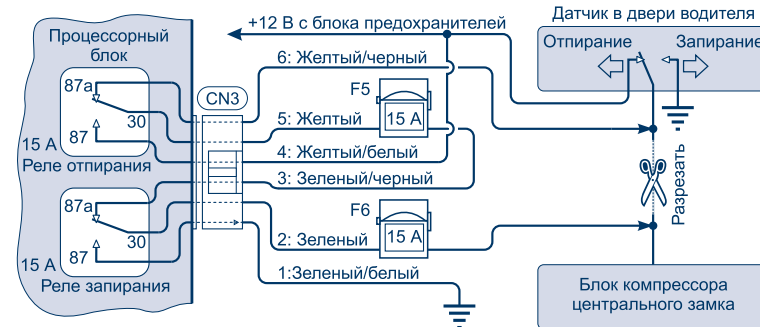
+12 В с блока предохранителей

Датчик в двери водителя

Отпирание

Запирание

Процессорный блок

87a

30

87

15 A

Реле отпирания

87a

30

87

15 A

Реле запирания

CN3

6: Желтый/черный

F5

15 A

5: Желтый

4: Желтый/белый

3: Зеленый/черный

F6

15 A

2: Зеленый

1:Зеленый/белый

Разрезать

Блок компрессора центрального замка